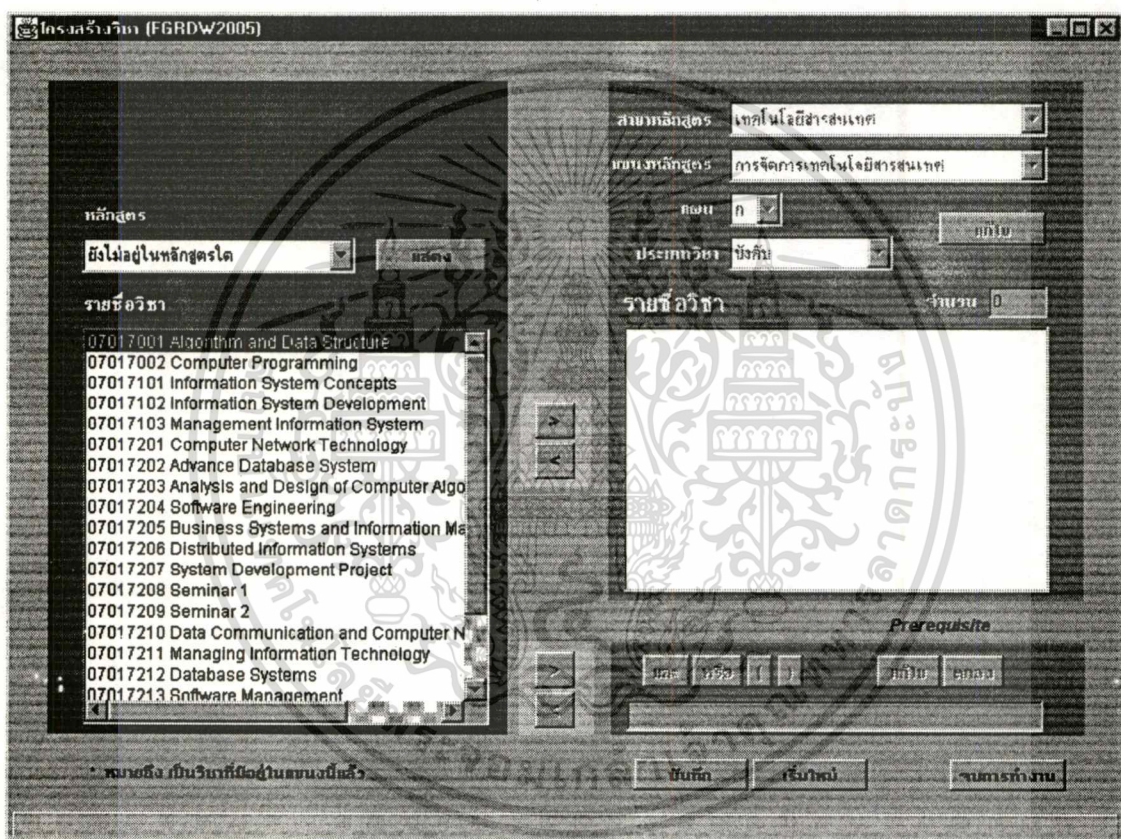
โครงสร้างวิชา (FGRDW2005)

หลักสูตร
ยังไม่อยู่ในหลักสูตรใด
แสดง
รายชื่อวิชา
07017001 Algorithm and Data Structure
07017002 Computer Programming
07017101 Information System Concepts
07017102 Information System Development
07017103 Management Information System
07017201 Computer Network Technology
07017202 Advance Database System
07017203 Analysis and Design of Computer Algo
07017204 Software Engineering
07017205 Business Systems and Information Ma
07017206 Distributed Information Systems
07017207 System Development Project
07017208 Seminar 1
07017209 Seminar 2
07017210 Data Communication and Computer N
07017211 Managing Information Technology
07017212 Database Systems
07017213 Software Management

>
<
>
<

สาขาหลักสูตร เทคโนโลยีสารสนเทศ
แขนงหลักสูตร การจัดการเทคโนโลยีสารสนเทศ
แผน ก
ประเภทวิชา บังคับ
แก้ไข
รายชื่อวิชา
จำนวน 0

Prerequisite
และ หรือ ( ) แก้ไข ตกลง

* หมายถึง เป็นวิชาที่มีอยู่ในแขนงนี้แล้ว
บันทึก เริ่มใหม่ จบการทำงาน